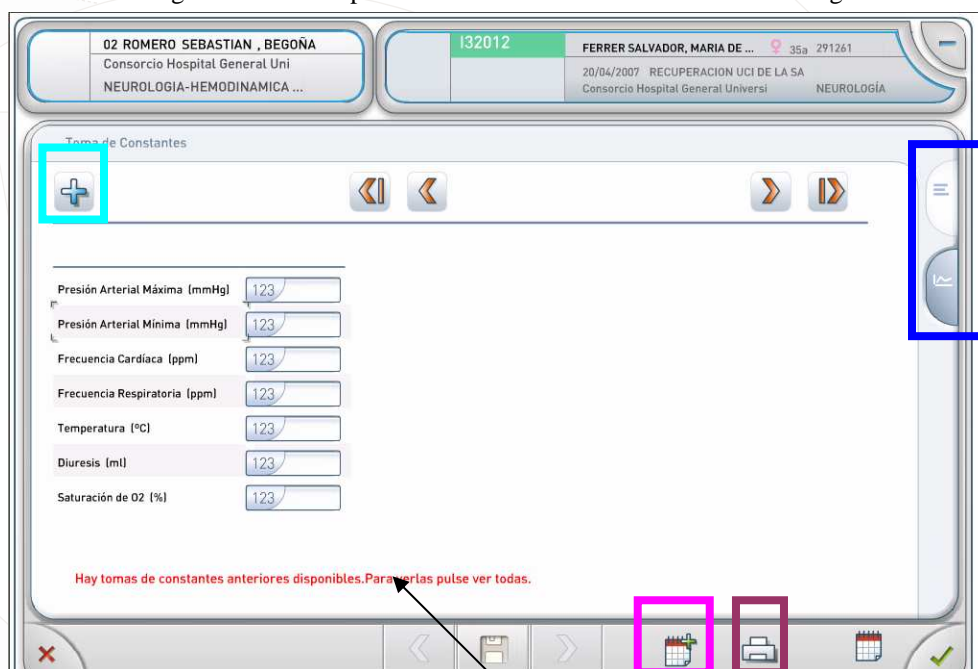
02 ROMERO SEBASTIAN , BEGOÑA
Consorcio Hospital General Uni
NEUROLOGIA-HEMODINAMICA ...

I32012

FERRER SALVADOR, MARIA DE ... 35a 291261
20/04/2007 RECUPERACION UCI DE LA SA
Consorcio Hospital General Universi NEUROLOGÍA

Toma de Constantes

Presión Arterial Máxima (mmHg) 123
Presión Arterial Mínima (mmHg) 123
Frecuencia Cardíaca (ppm) 123
Frecuencia Respiratoria (ppm) 123
Temperatura (ºC) 123
Diuresis (ml) 123
Saturación de O2 (%) 123

Hay tomas de constantes anteriores disponibles.Para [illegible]rlas pulse ver todas.